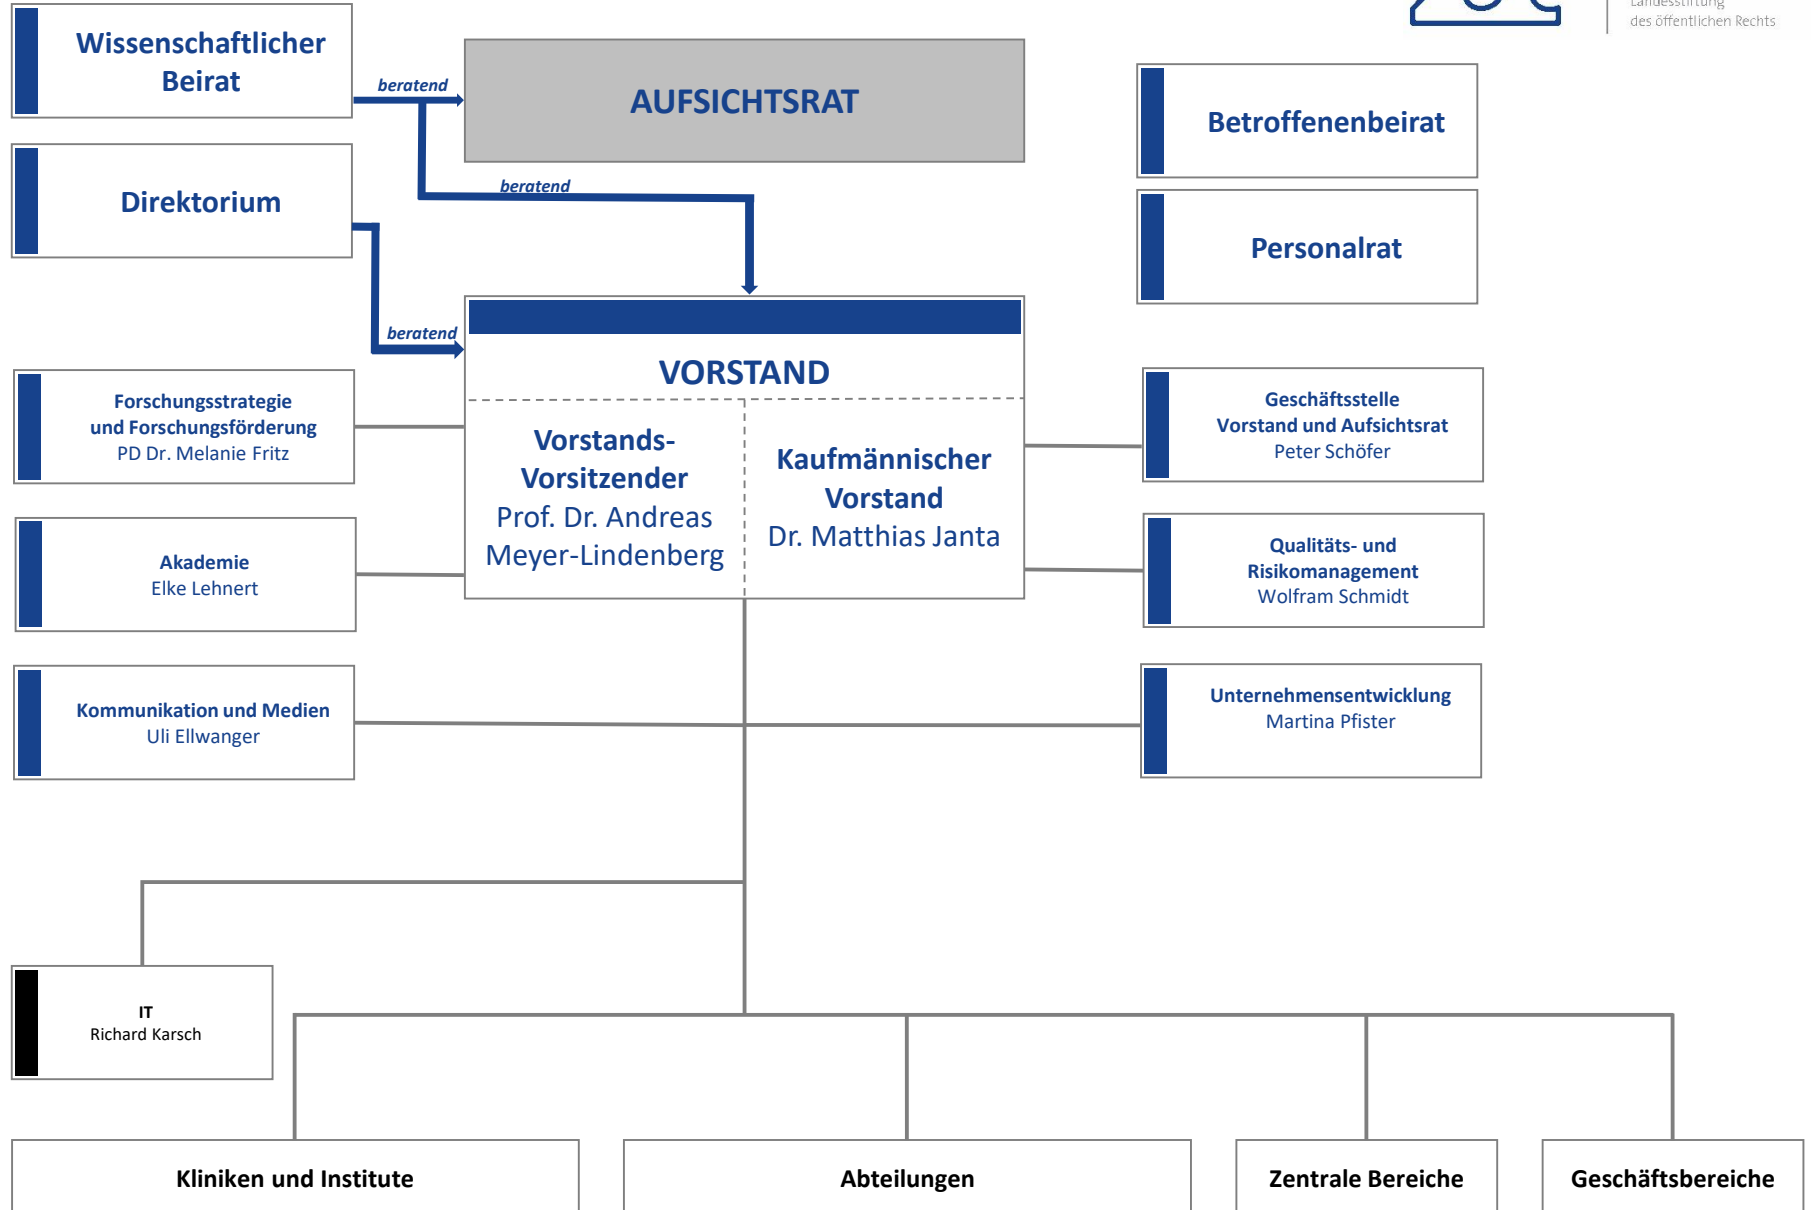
Landesstiftung
des öffentlichen Rechts

Wissenschaftlicher Beirat

beratend

AUFSICHTSRAT

Betroffenenbeirat

Direktorium

beratend

Personalrat

beratend

VORSTAND

Vorstands-Vorsitzender
Prof. Dr. Andreas Meyer-Lindenberg

Kaufmännischer Vorstand
Dr. Matthias Janta

Forschungsstrategie und Forschungsförderung
PD Dr. Melanie Fritz

Geschäftsstelle Vorstand und Aufsichtsrat
Peter Schöfer

Akademie
Elke Lehnert

Qualitäts- und Risikomanagement
Wolfram Schmidt

Kommunikation und Medien
Uli Ellwanger

Unternehmensentwicklung
Martina Pfister

IT
Richard Karsch

Kliniken und Institute

Abteilungen

Zentrale Bereiche

Geschäftsbereiche